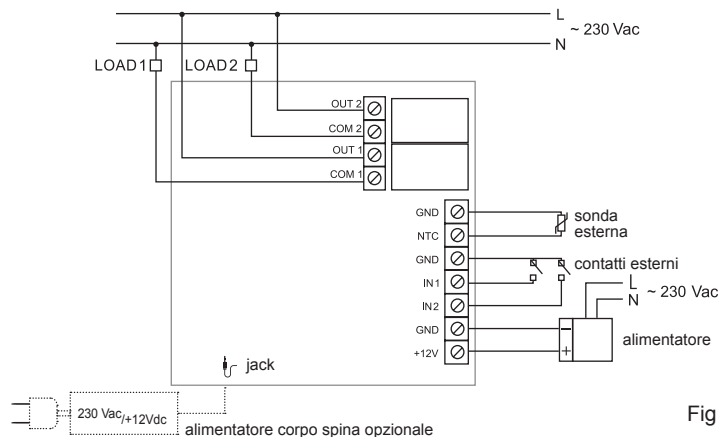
L
~ 230 Vac
N
LOAD 1
LOAD 2
OUT 2
COM 2
OUT 1
COM 1
GND
NTC
GND
IN 1
IN 2
GND
+12V
sonda esterna
contatti esterni
L
N
~ 230 Vac
alimentatore
−
+
jack
230 Vac/+12Vdc
alimentatore corpo spina opzionale
Fig